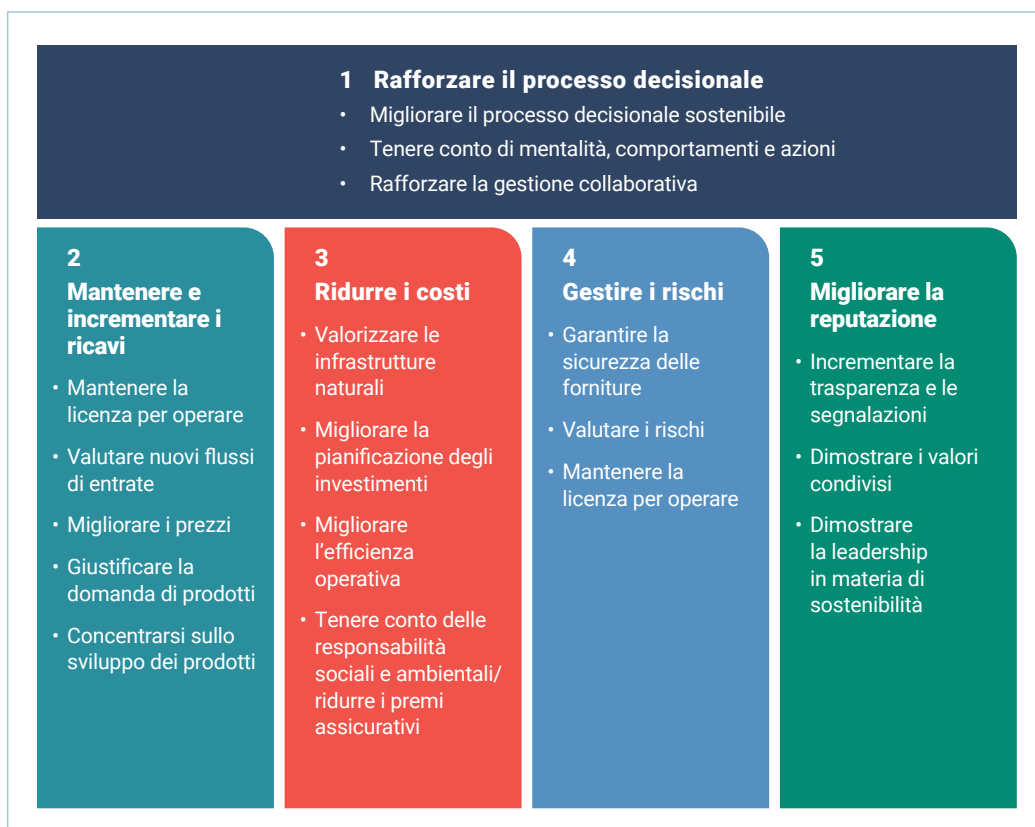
1 Rafforzare il processo decisionale

- Migliorare il processo decisionale sostenibile
- Tenere conto di mentalità, comportamenti e azioni
- Rafforzare la gestione collaborativa

2
Mantenere e incrementare i ricavi

- Mantenere la licenza per operare
- Valutare nuovi flussi di entrate
- Migliorare i prezzi
- Giustificare la domanda di prodotti
- Concentrarsi sullo sviluppo dei prodotti

3
Ridurre i costi

- Valorizzare le infrastrutture naturali
- Migliorare la pianificazione degli investimenti
- Migliorare l'efficienza operativa
- Tenere conto delle responsabilità sociali e ambientali/ ridurre i premi assicurativi

4
Gestire i rischi

- Garantire la sicurezza delle forniture
- Valutare i rischi
- Mantenere la licenza per operare

5
Migliorare la reputazione

- Incrementare la trasparenza e le segnalazioni
- Dimostrare i valori condivisi
- Dimostrare la leadership in materia di sostenibilità